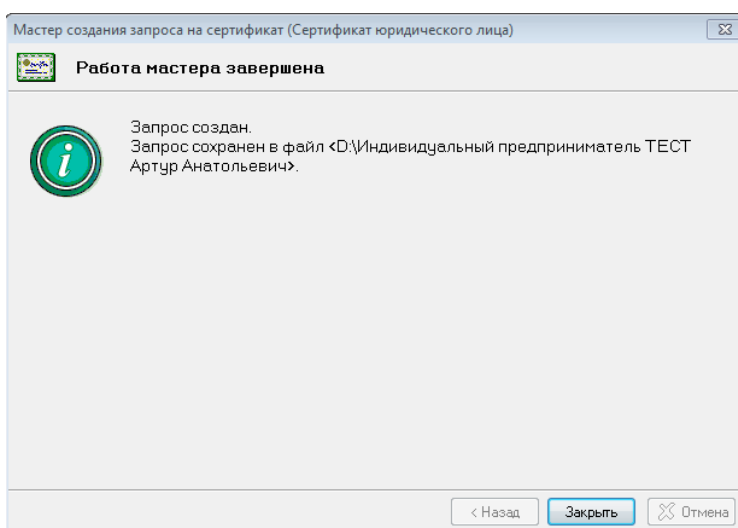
Мастер создания запроса на сертификат (Сертификат юридического лица)

Работа мастера завершена

Запрос создан.
Запрос сохранен в файл <D:\Индивидуальный предприниматель ТЕСТ Артур Анатольевич>.

< Назад
Закрыть
Отмена